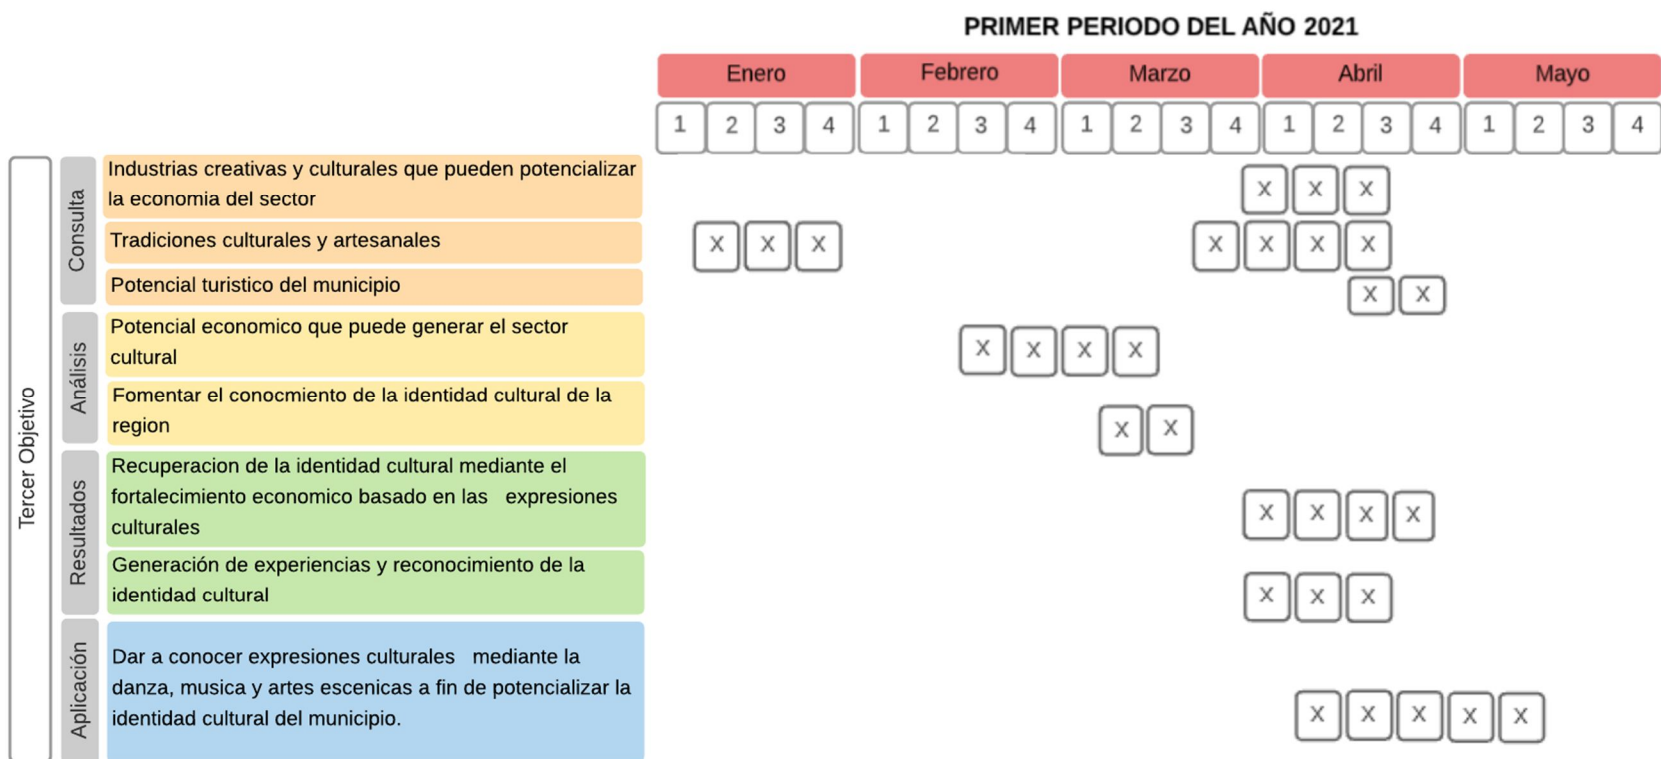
PRIMER PERIODO DEL AÑO 2021

| | | | Enero | | | | Febrero | | | | Marzo | | | | Abril | | | | Mayo | | | |
|---|---|---|---|---|---|---|---|---|---|---|---|---|---|---|---|---|---|---|---|---|---|---|
| | | | 1 | 2 | 3 | 4 | 1 | 2 | 3 | 4 | 1 | 2 | 3 | 4 | 1 | 2 | 3 | 4 | 1 | 2 | 3 | 4 |
| Tercer Objetivo | Consulta | Industrias creativas y culturales que pueden potencializar la economia del sector | | | | | | | | | | | | | X | X | X | | | | | |
| | | Tradiciones culturales y artesanales | X | X | X | | | | | | | | | X | X | X | X | | | | | |
| | | Potencial turistico del municipio | | | | | | | | | | | | | | | X | X | | | | |
| | Análisis | Potencial economico que puede generar el sector cultural | | | | | | X | X | X | X | | | | | | | | | | | |
| | | Fomentar el conocmiento de la identidad cultural de la region | | | | | | | | | X | X | | | | | | | | | | |
| | Resultados | Recuperacion de la identidad cultural mediante el fortalecimiento economico basado en las expresiones culturales | | | | | | | | | | | | | X | X | X | X | | | | |
| | | Generación de experiencias y reconocimiento de la identidad cultural | | | | | | | | | | | | | X | X | X | | | | | |
| | Aplicación | Dar a conocer expresiones culturales mediante la danza, musica y artes escenicas a fin de potencializar la identidad cultural del municipio. | | | | | | | | | | | | | | X | X | X | X | X | | |